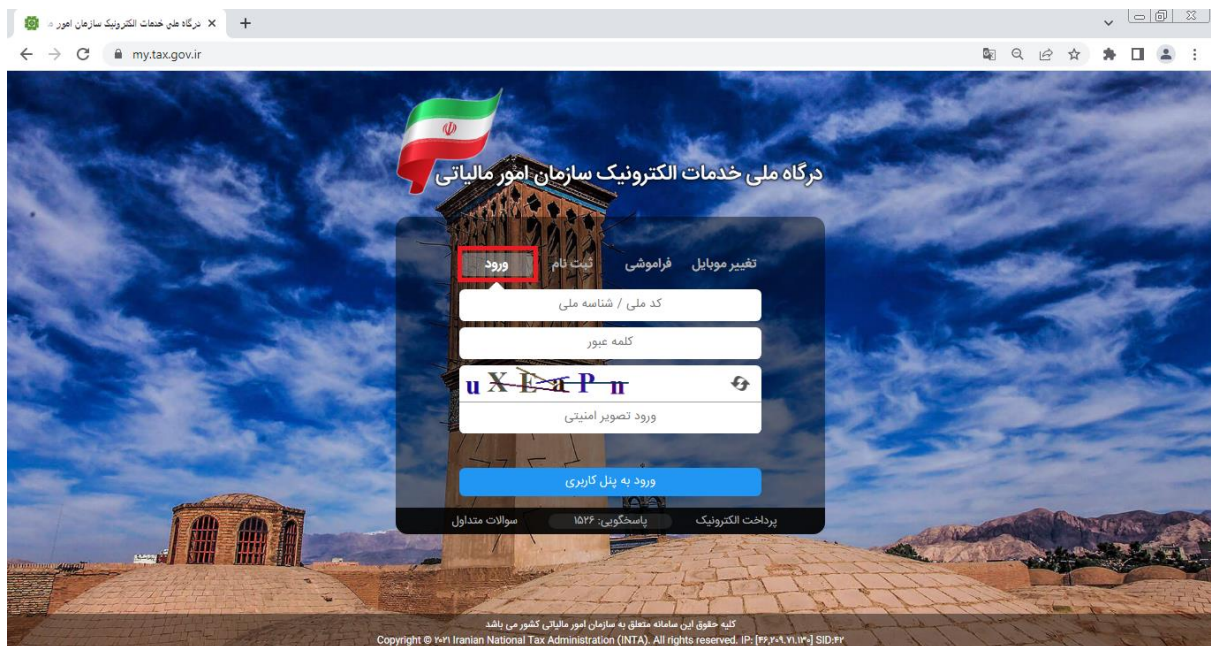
درگاه ملی خدمات الکترونیک سازمان امور ...
my.tax.gov.ir

درگاه ملی خدمات الکترونیک سازمان امور مالیاتی

تغییر موبایل فراموشی ثبت نام ورود

کد ملی / شناسه ملی

کلمه عبور

uXEaPn

ورود تصویر امنیتی

ورود به پنل کاربری

پرداخت الکترونیک پاسخگویی: ۱۵۲۶ سوالات متداول

کلیه حقوق این سامانه متعلق به سازمان امور مالیاتی کشور می باشد
Copyright © ۲۰۲۱ Iranian National Tax Administration (INTA). All rights reserved. IP: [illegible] SID:۴۲